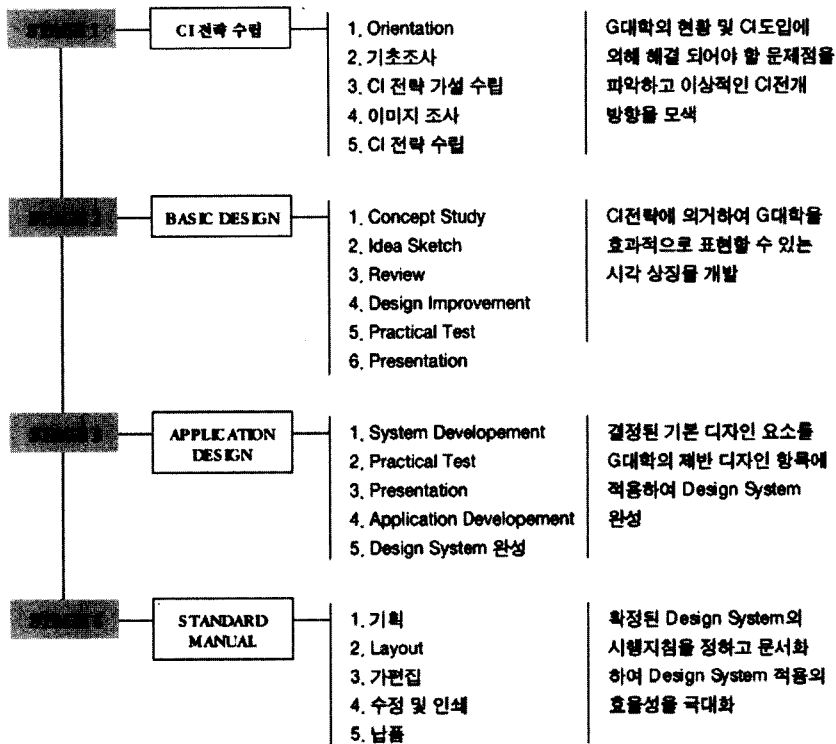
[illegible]

CI 전략 수립

1. Orientation
2. 기초조사
3. CI 전략 가설 수립
4. 이미지 조사
5. CI 전략 수립

G대학의 현황 및 CI도입에 의해 해결 되어야 할 문제점을 파악하고 이상적인 CI전개 방향을 모색

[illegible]

BASIC DESIGN

1. Concept Study
2. Idea Sketch
3. Review
4. Design Improvement
5. Practical Test
6. Presentation

CI전략에 의거하여 G대학을 효과적으로 표현할 수 있는 시각 상징물 개발

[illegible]

APPLICATION DESIGN

1. System Developement
2. Practical Test
3. Presentation
4. Application Developement
5. Design System 완성

결정된 기본 디자인 요소를 G대학의 제반 디자인 항목에 적용하여 Design System 완성

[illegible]

STANDARD MANUAL

1. 기획
2. Layout
3. 가편집
4. 수정 및 인쇄
5. 납품

확정된 Design System의 시행지침을 정하고 문서화 하여 Design System 적용의 효율성을 극대화